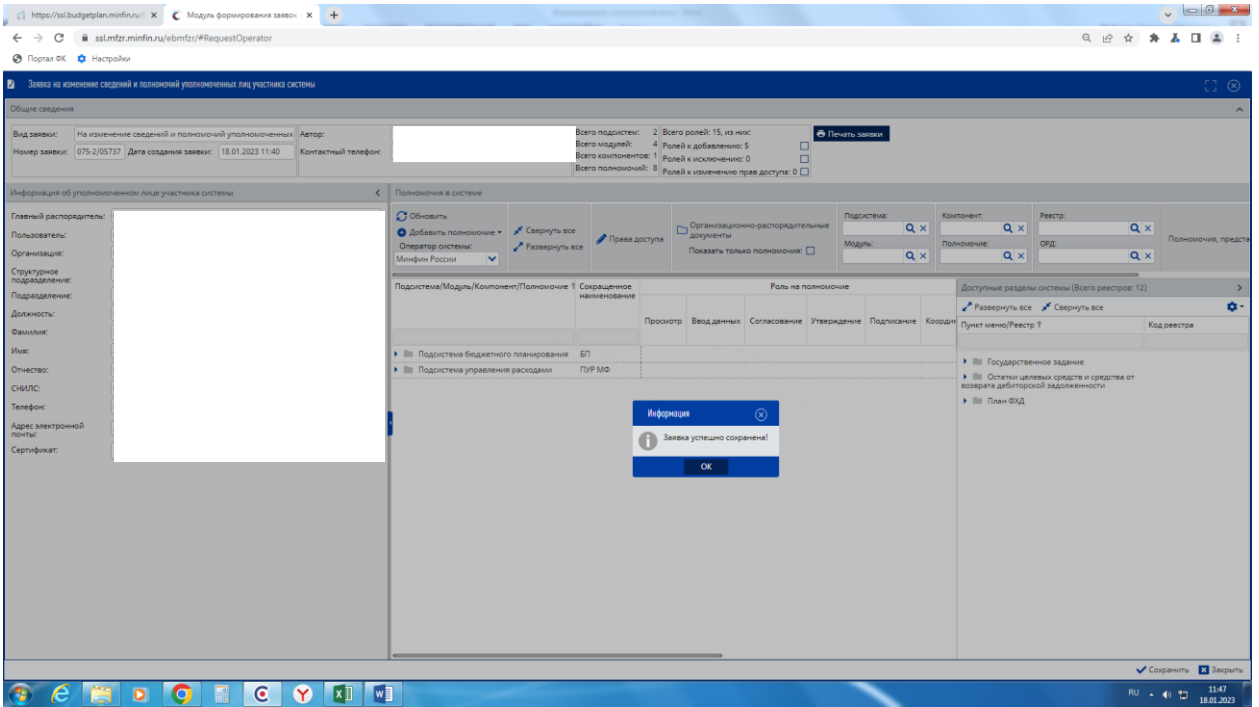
https://ssl.budgetplan.minfin.ru/ ×
Модуль формирования заявок ×
+

ssl.mfzr.minfin.ru/ebmfzr/#RequestOperator

Портал ФК
Настройки

Заявка на изменение сведений и полномочий уполномоченных лиц участника системы

Общие сведения

Вид заявки: На изменение сведений и полномочий уполномоченных
Номер заявки: 075-2/05737
Дата создания заявки: 18.01.2023 11:40
Автор:
Контактный телефон:
Всего подсистем: 2
Всего модулей: 4
Всего компонентов: 1
Всего полномочий: 8
Всего ролей: 15, из них:
Ролей к добавлению: 5
Ролей к исключению: 0
Ролей к изменению прав доступа: 0
Печать заявки

Информация об уполномоченном лице участника системы

Главный распорядитель:
Пользователь:
Организация:
Структурное подразделение:
Подразделение:
Должность:
Фамилия:
Имя:
Отчество:
СНИЛС:
Телефон:
Адрес электронной почты:
Сертификат:

Полномочия в системе

Обновить
Добавить полномочие
Оператор системы:
Минфин России
Свернуть все
Развернуть все
Права доступа
Организационно-распорядительные документы
Показать только полномочия:
Подсистема:
Модуль:
Компонент:
Полномочие:
Реестр:
ОРД:
Полномочия, предста

| Подсистема/Модуль/Компонент/Полномочие | Сокращенное наименование | Просмотр | Ввод данных | Согласование | Утверждение | Подписание | Коорди |
|---|---|---|---|---|---|---|---|
| Подсистема бюджетного планирования | БП | | | | | | |
| Подсистема управления расходами | ПУР МФ | | | | | | |

Информация
Заявка успешно сохранена!
OK

Доступные разделы системы (Всего реестров: 12)
Развернуть все
Свернуть все
Пункт меню/Реестр
Код реестра
Государственное задание
Остатки целевых средств и средства от возврата дебиторской задолженности
План ФХД

Сохранить
Закрыть

RU
11:47
18.01.2023